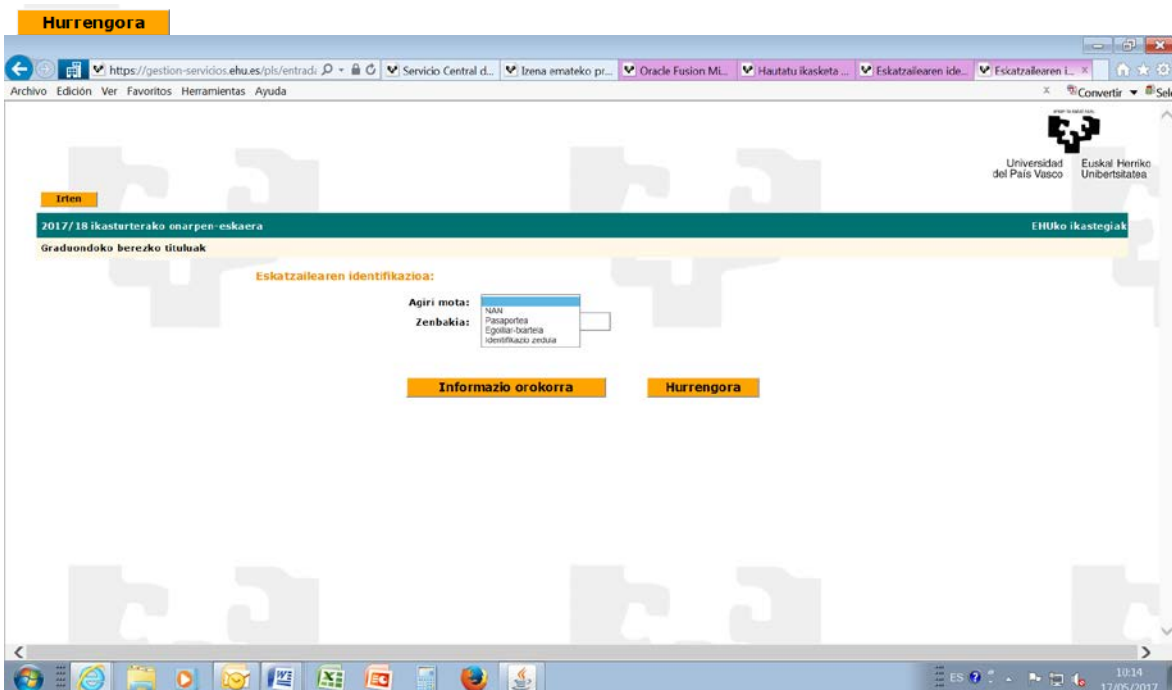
Hurrengora

https://gestion-servicios.ehu.es/pls/entrada
Servicio Central d...
Izena emateko pr...
Oracle Fusion Mi...
Hautatu ikasketa ...
Eskatzailearen ide...
Eskatzailearen i...

Archivo Edición Ver Favoritos Herramientas Ayuda

Convertir Sel

Universidad del País Vasco
Euskal Herriko Unibertsitatea

Irten

2017/18 ikasturterako onarpen-eskaera
EHUko ikastegiak

Graduondoko berezko tituluak

Eskatzailearen identifikazioa:

Agiri mota:
NAN
Pasaportea
Egoiliar-txartela
Identifikazio zedula

Zenbakia:

Informazio orokorra

Hurrengora

ES

10:14
17/05/2017